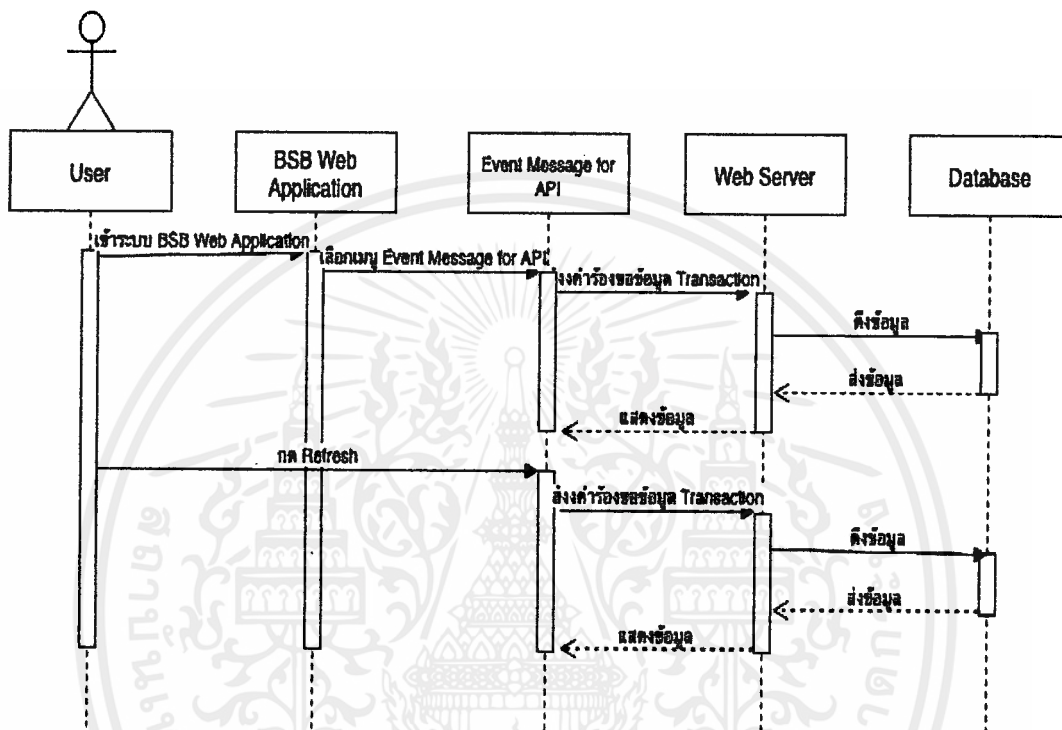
User

BSB Web Application

Event Message for API

Web Server

Database

เข้าระบบ BSB Web Application

เลือกเมนู Event Message for API

ส่งค่าร้องขอข้อมูล Transaction

ดึงข้อมูล

ส่งข้อมูล

แสดงข้อมูล

กด Refresh

ส่งค่าร้องขอข้อมูล Transaction

ดึงข้อมูล

ส่งข้อมูล

แสดงข้อมูล